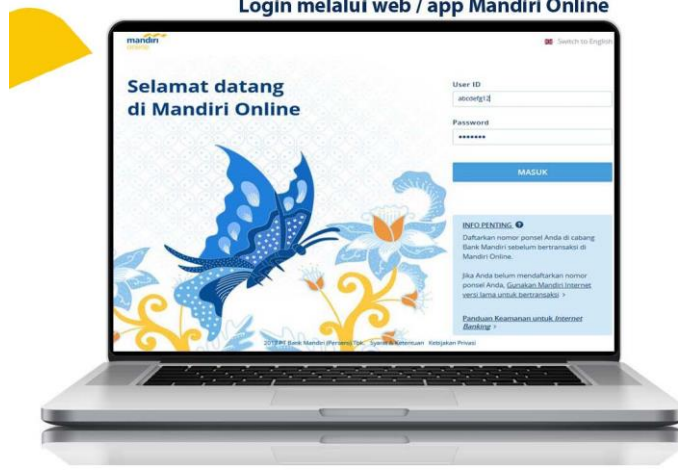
Login melalui web / app Mandiri Online

mandiri online

Switch to English

Selamat datang di Mandiri Online

User ID

abcdefg12

Password

•••••••

MASUK

INFO PENTING

Daftarkan nomor ponsel Anda di cabang Bank Mandiri sebelum bertransaksi di Mandiri Online.

Jika Anda belum mendaftarkan nomor ponsel Anda, Gunakan Mandiri Internet versi lama untuk bertransaksi >

Panduan Keamanan untuk Internet Banking >

2017 PT Bank Mandiri (Persero) Tbk. Syarat & Ketentuan Kebijakan Privasi